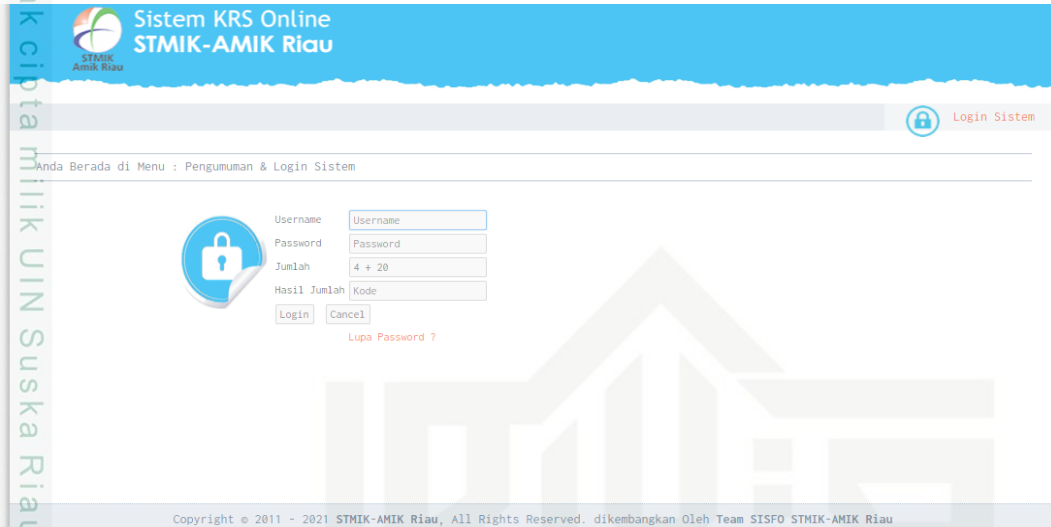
k cipta milik UIN Suska Riau

STMIK
Amik Riau

Sistem KRS Online
STMIK-AMIK Riau

Login Sistem

Anda Berada di Menu : Pengumuman & Login Sistem

Username Username
Password Password
Jumlah 4 + 20
Hasil Jumlah Kode

Login Cancel

Lupa Password ?

Copyright © 2011 - 2021 STMIK-AMIK Riau, All Rights Reserved. dikembangkan Oleh Team SISFO STMIK-AMIK Riau